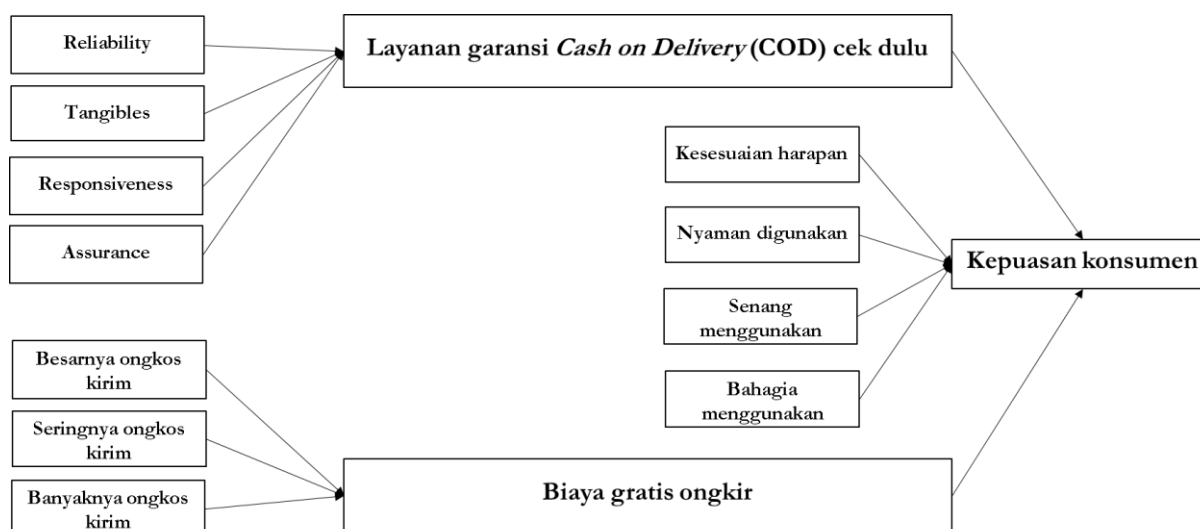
Reliability

Tangibles

Responsiveness

Assurance

Layanan garansi *Cash on Delivery* (COD) cek dulu

Kesesuaian harapan

Nyaman digunakan

Senang menggunakan

Bahagia menggunakan

Kepuasan konsumen

Besarnya ongkos kirim

Seringnya ongkos kirim

Banyaknya ongkos kirim

Biaya gratis ongkir